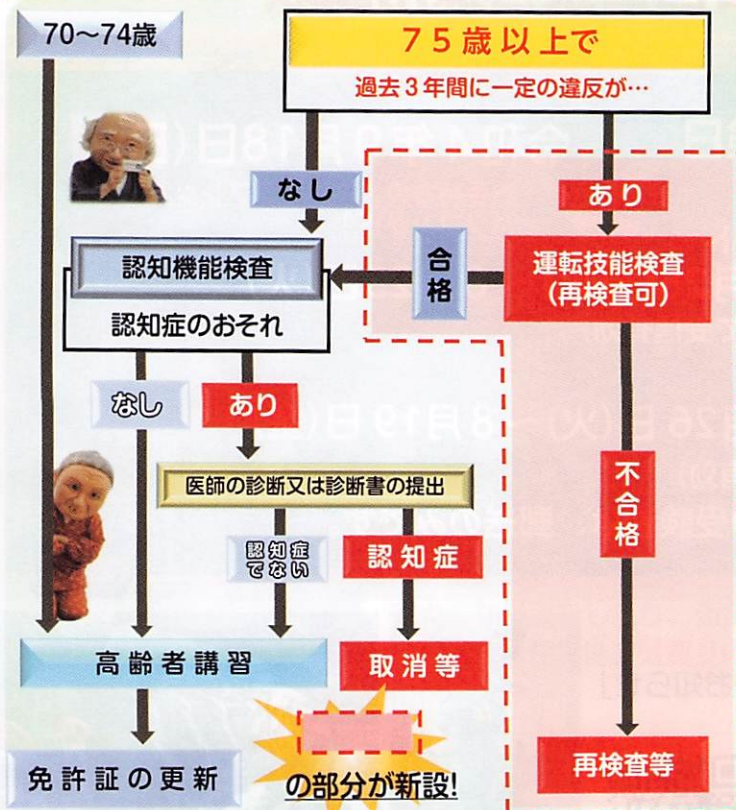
70～74歳

75歳以上で
過去3年間に一定の違反が…

なし

あり

認知機能検査
認知症のおそれ

合格

運転技能検査
(再検査可)

なし

あり

医師の診断又は診断書の提出

認知症でない

認知症

不合格

高齢者講習

取消等

免許証の更新

の部分が新設!

再検査等